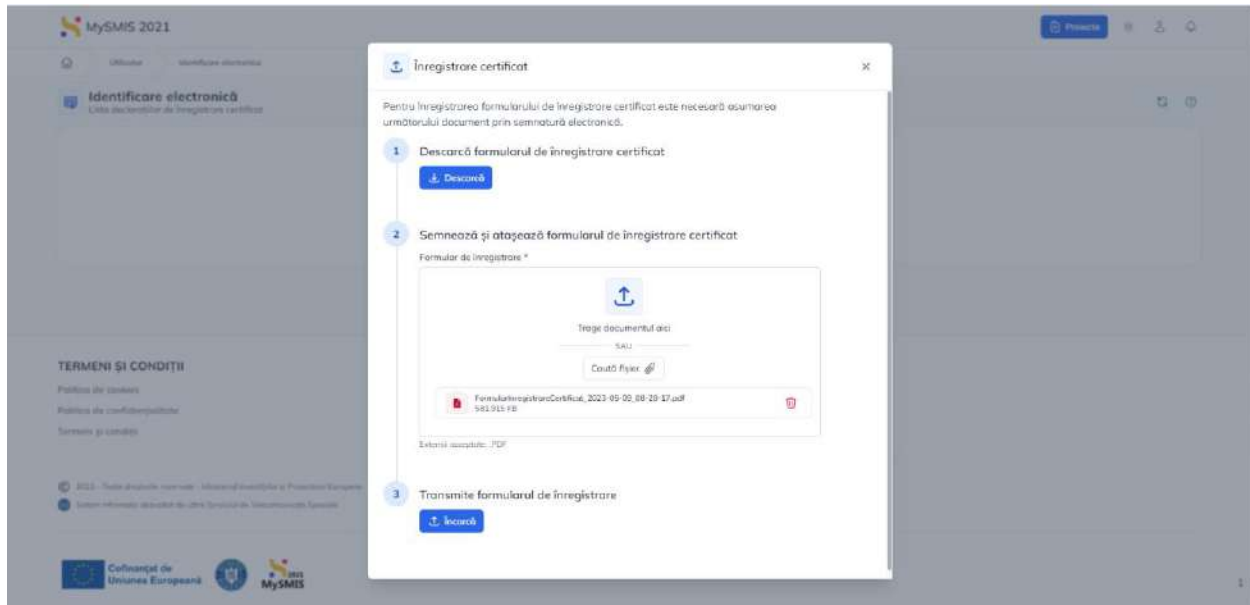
MySMIS 2021

Proiecte

Identificare electronică

TERMENI ȘI CONDIȚII

Cofinanțat de Uniunea Europeană

MySMIS 2021

Înregistrare certificat

×

Pentru înregistrarea formularului de înregistrare certificat este necesară asumarea următorului document prin semnatură electronică.

1 Descarcă formularul de înregistrare certificat

Descarcă

2 Semnează și atașează formularul de înregistrare certificat

Formular de înregistrare *

Trage documentul aici

SAU

Caută fișier

FormularInregistrareCertificat_2023-05-03_08-20-17.pdf
581.915 KB

Extensii acceptate: .PDF

3 Transmite formularul de înregistrare

Încarcă